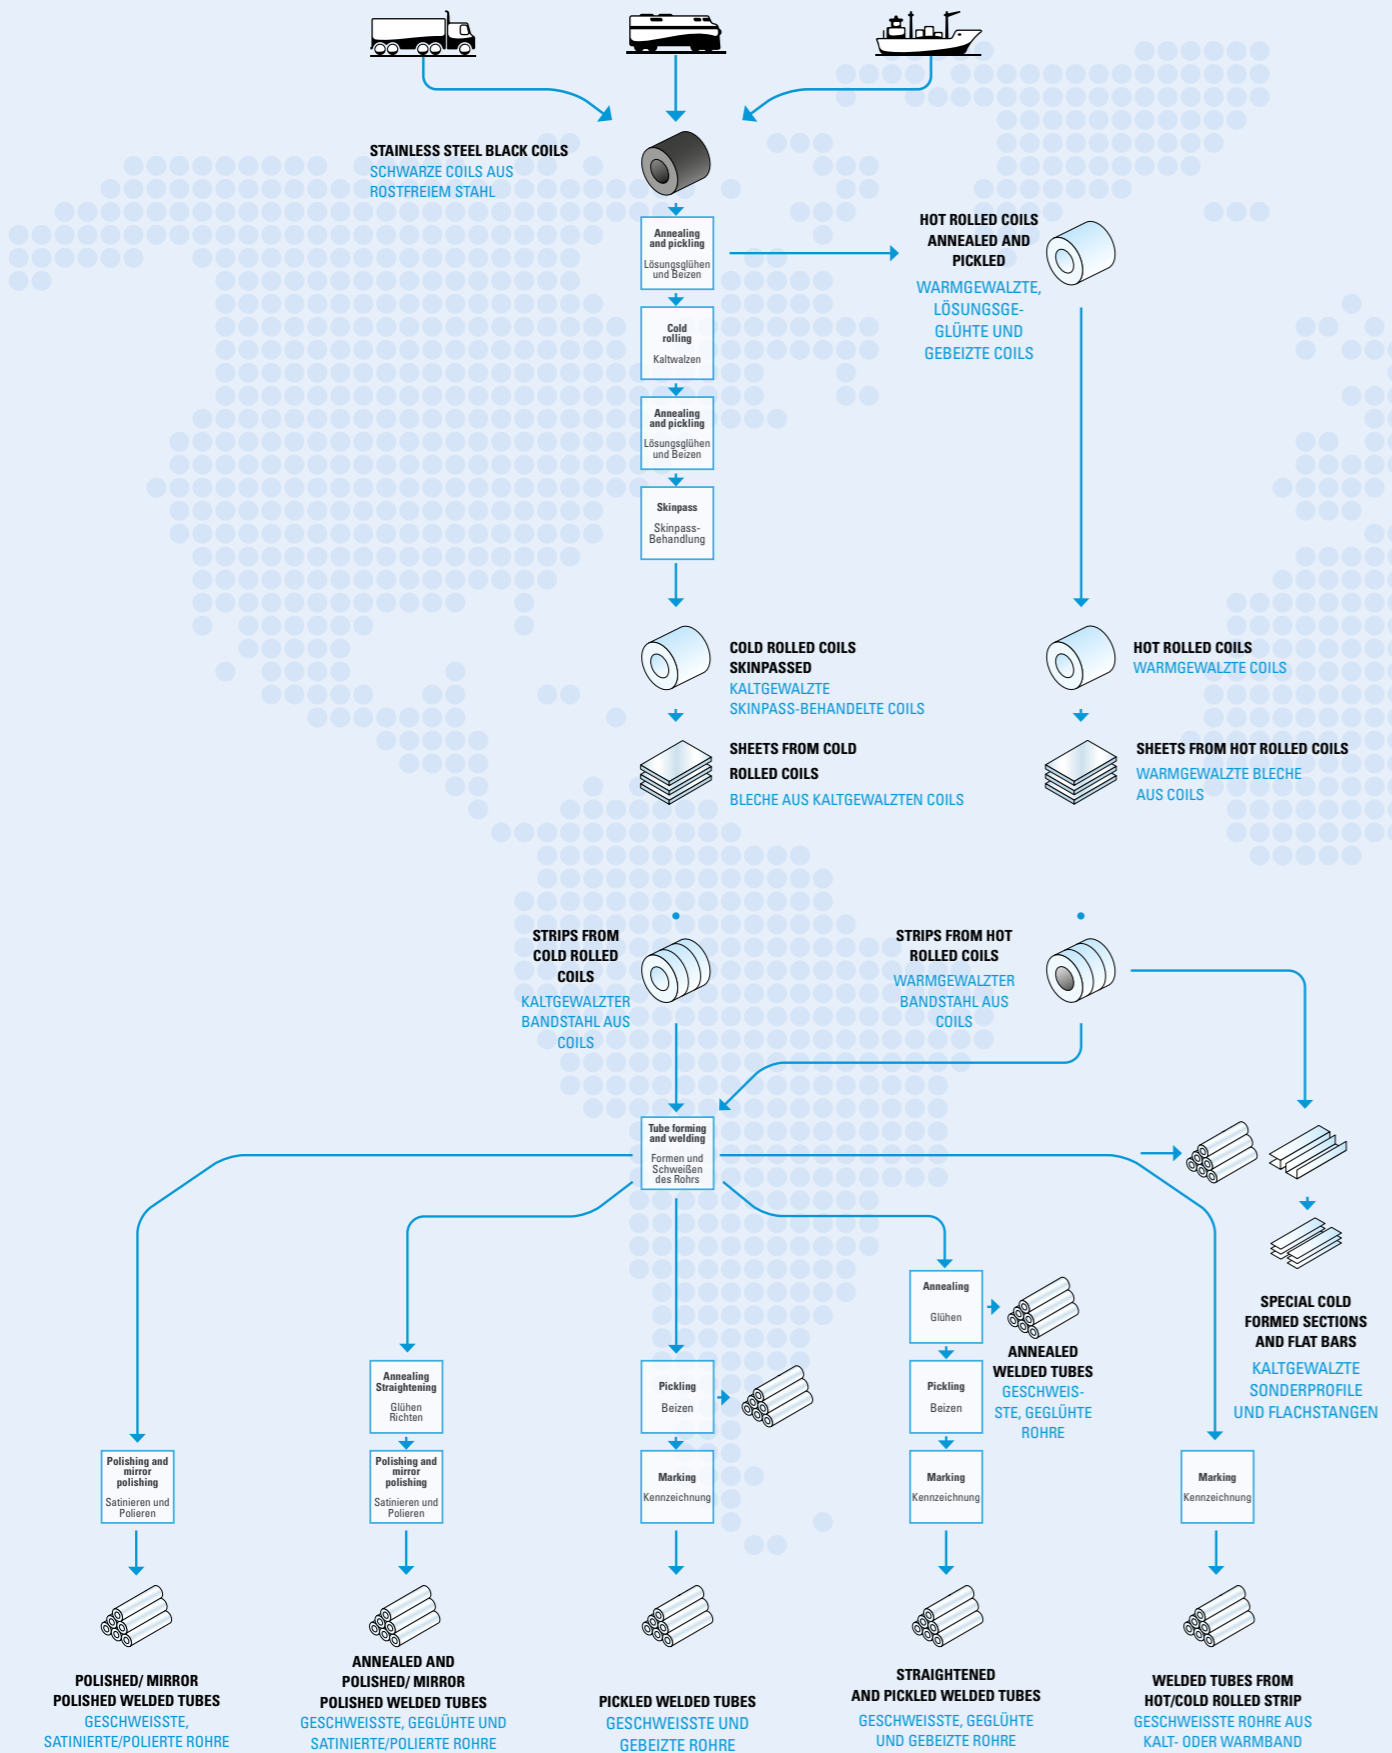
STAINLESS STEEL BLACK COILS
SCHWARZE COILS AUS ROSTFREIEM STAHL

Annealing and pickling
Lösungsglühen und Beizen

HOT ROLLED COILS ANNEALED AND PICKLED
WARMGEWALZTE, LÖSUNGSGEGLÜHTE UND GEBEIZTE COILS

Cold rolling
Kaltwalzen

Annealing and pickling
Lösungsglühen und Beizen

Skinpass
Skinpass-Behandlung

COLD ROLLED COILS SKINPASSED
KALTGEWALZTE SKINPASS-BEHANDELTE COILS

HOT ROLLED COILS
WARMGEWALZTE COILS

SHEETS FROM COLD ROLLED COILS
BLECHE AUS KALTGEWALZTEN COILS

SHEETS FROM HOT ROLLED COILS
WARMGEWALZTE BLECHE AUS COILS

STRIPS FROM COLD ROLLED COILS
KALTGEWALZTER BANDSTAHL AUS COILS

STRIPS FROM HOT ROLLED COILS
WARMGEWALZTER BANDSTAHL AUS COILS

Tube forming and welding
Formen und Schweißen des Rohrs

SPECIAL COLD FORMED SECTIONS AND FLAT BARS
KALTGEWALZTE SONDERPROFILE UND FLACHSTANGEN

Annealing
Glühen

ANNEALED WELDED TUBES
GESCHWEISSTE, GEGLÜHTE ROHRE

Annealing Straightening
Glühen Richten

Pickling
Beizen

Pickling
Beizen

Polishing and mirror polishing
Satinieren und Polieren

Polishing and mirror polishing
Satinieren und Polieren

Marking
Kennzeichnung

Marking
Kennzeichnung

Marking
Kennzeichnung

POLISHED/ MIRROR POLISHED WELDED TUBES
GESCHWEISSTE, SATINIERTE/POLIERTE ROHRE

ANNEALED AND POLISHED/ MIRROR POLISHED WELDED TUBES
GESCHWEISSTE, GEGLÜHTE UND SATINIERTE/POLIERTE ROHRE

PICKLED WELDED TUBES
GESCHWEISSTE UND GEBEIZTE ROHRE

STRAIGHTENED AND PICKLED WELDED TUBES
GESCHWEISSTE, GEGLÜHTE UND GEBEIZTE ROHRE

WELDED TUBES FROM HOT/COLD ROLLED STRIP
GESCHWEISSTE ROHRE AUS KALT- ODER WARMBAND